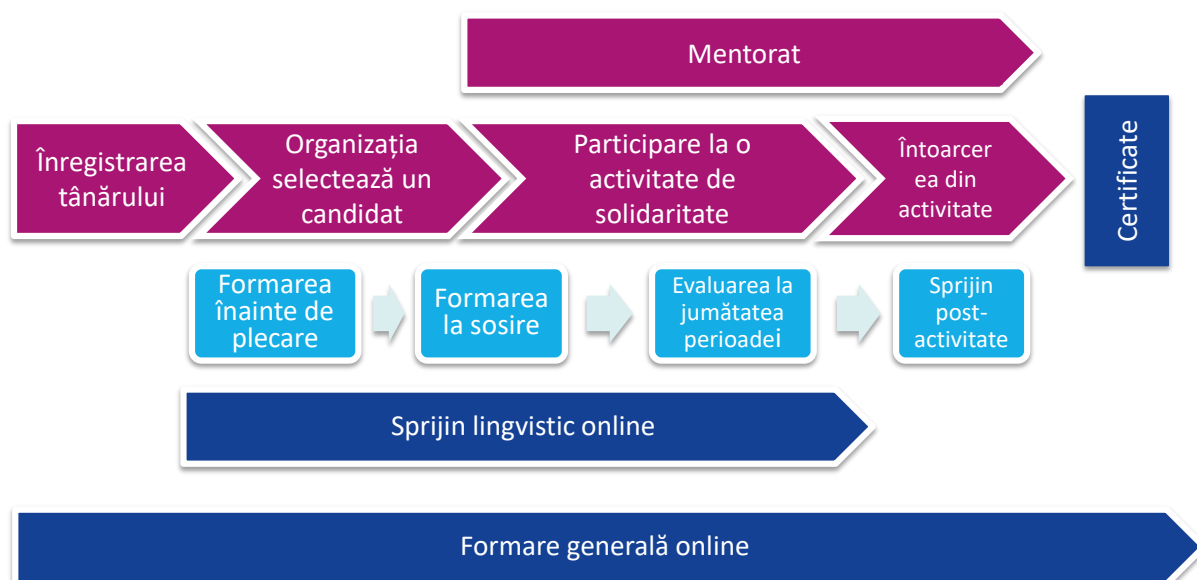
Mentorat

Înregistrarea tânărului

Organizația selectează un candidat

Participare la o activitate de solidaritate

Întoarcerea din activitate

Certificate

Formarea înainte de plecare

Formarea la sosire

Evaluarea la jumătatea perioadei

Sprijin post-activitate

Sprijin lingvistic online

Formare generală online